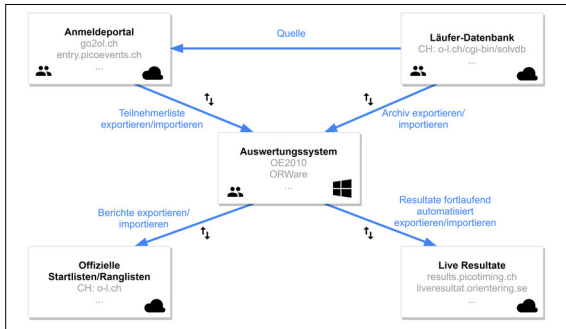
Anmeldeportal
go2ol.ch
entry.picoevents.ch
...

Quelle

Läufer-Datenbank
CH: o-l.ch/cgi-bin/solvdb
...

Teilnehmerliste exportieren/importieren

Archiv exportieren/ importieren

Auswertungssystem
OE2010
ORWare
...

Berichte exportieren/ importieren

Resultate fortlaufend automatisiert exportieren/importieren

Offizielle Startlisten/Ranglisten
CH: o-l.ch
...

Live Resultate
results.picotiming.ch
liveresultat.orientering.se
...